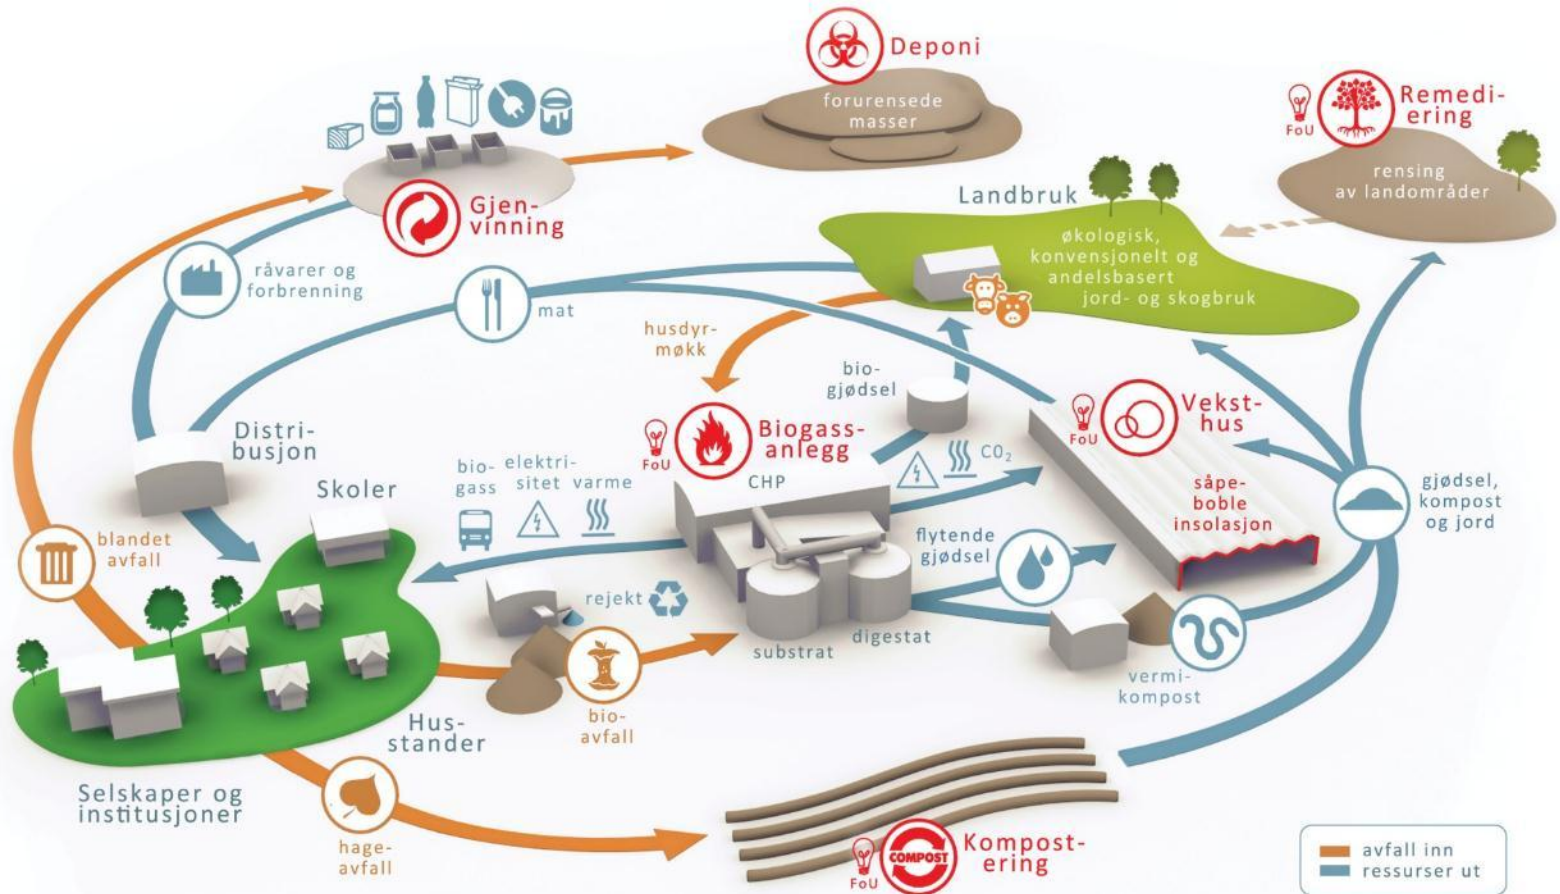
Deponi

forurensede masser

FoU

Remediering

rensing av landområder

Gjenvinning

Landbruk

økologisk, konvensjonelt og andelsbasert jord- og skogbruk

råvarer og forbrenning

mat

husdyrmøkk

biogjødsel

FoU

Vekstthus

Distribusjon

FoU

Biogassanlegg

biogass

elektrisitet

varme

CHP

$CO_2$

såpeboble insolasjon

gjødsel, kompost og jord

Skoler

blandet avfall

flytende gjødsel

rejekt

substrat

digestat

vermikompost

Husstander

bioavfall

Selskaper og institusjoner

hageavfall

FoU

COMPOST

Kompostering

avfall inn

ressurser ut